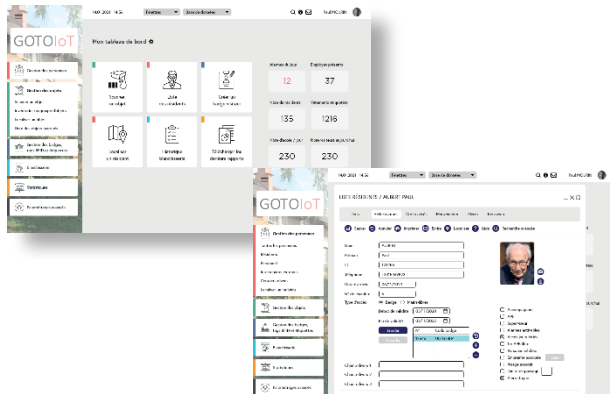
MAY 2021 - 14:55 Fenêtres Base de données

GOTO|IoT

Mon tableau de bord

Gestion des personnes
Gestion des objets
Gestion des badges, lieux, IP et prises
Evénements
Statistiques
Paramétrages avancés

Scanner un objet
Liste des résidents
Créer un badge visiteur
Localiser un résident
Historique bracelets
Afficher les dernières alertes

Alarmes du jour
12
Employés présents
37
Visiteurs du jour
135
Résidents présents
1216
230
230

GOTO|IoT

Gestion des personnes
Gestion des objets
Gestion des badges, lieux, IP et prises
Evénements
Statistiques
Paramétrages avancés

Fenêtres Base de données

LISTE RESIDENTS / ALBERT PAUL

Saisir Annuler Imprimer Extra Quitter Aide

Nom
Prénom
ID
Téléphone
Type d'accès
Badge
Date de validité
Badge

Superviseur